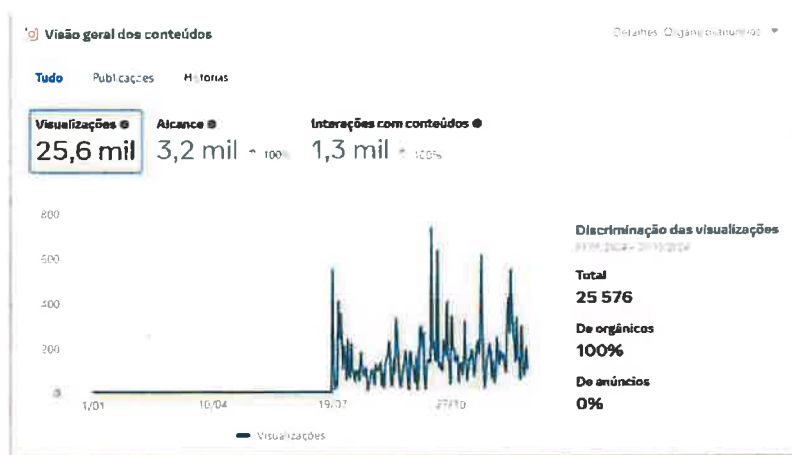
Visão geral dos conteúdos

Detalhes: Orgânicos/anúncios

Tudo Publicações Histórias

Visualizações
25,6 mil

Alcance
3,2 mil ↑ 100%

Interações com conteúdos
1,3 mil ↑ 100%

800
600
400
200
0

1/01 10/04 19/07 27/10

Visualizações

Discriminação das visualizações
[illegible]

Total
25 576

De orgânicos
100%

De anúncios
0%